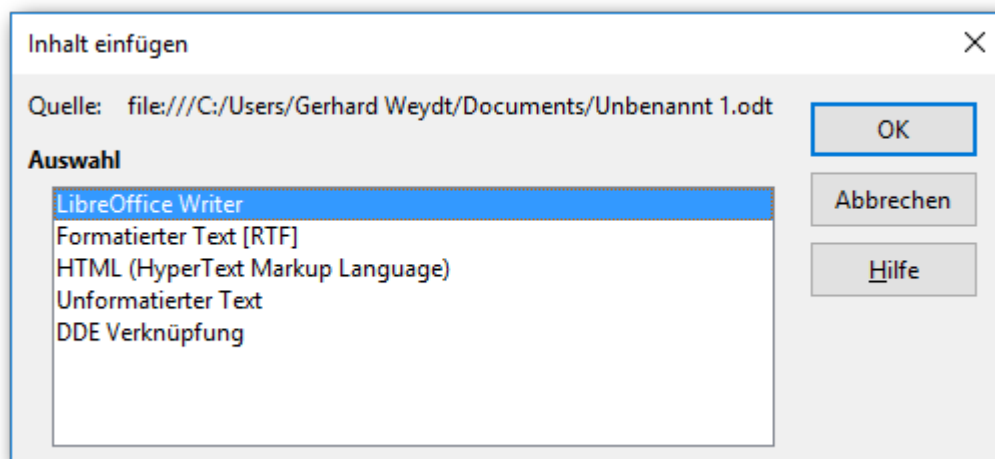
Inhalt einfügen

Quelle: file:///C:/Users/Gerhard Weydt/Documents/Unbenannt 1.odt

Auswahl

LibreOffice Writer
Formatierter Text [RTF]
HTML (HyperText Markup Language)
Unformatierter Text
DDE Verknüpfung

OK
Abbrechen
Hilfe